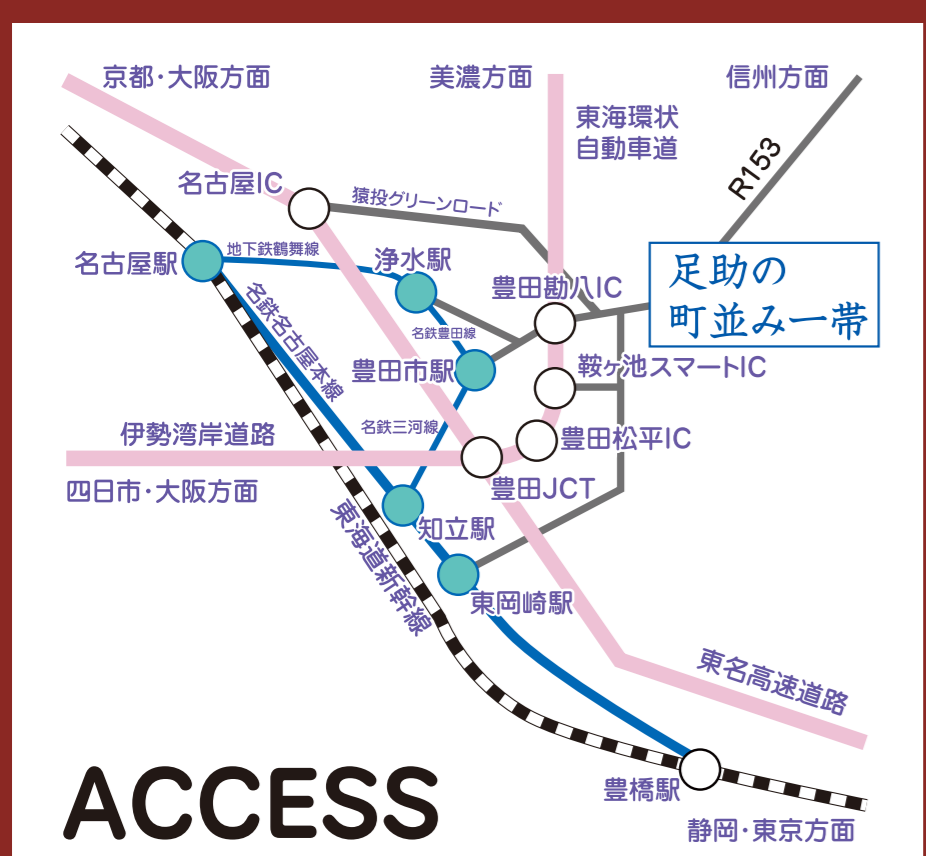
京都・大阪方面

美濃方面

信州方面

東海環状自動車道

R153

名古屋IC

猿投グリーンロード

足助の町並み一帯

名古屋駅

地下鉄鶴舞線

浄水駅

豊田勘八IC

名鉄名古屋本線

名鉄豊田線

豊田市駅

鞍ヶ池スマートIC

名鉄三河線

伊勢湾岸道路

豊田松平IC

四日市・大阪方面

豊田JCT

東海道新幹線

知立駅

東岡崎駅

東名高速道路

ACCESS

豊橋駅

静岡・東京方面